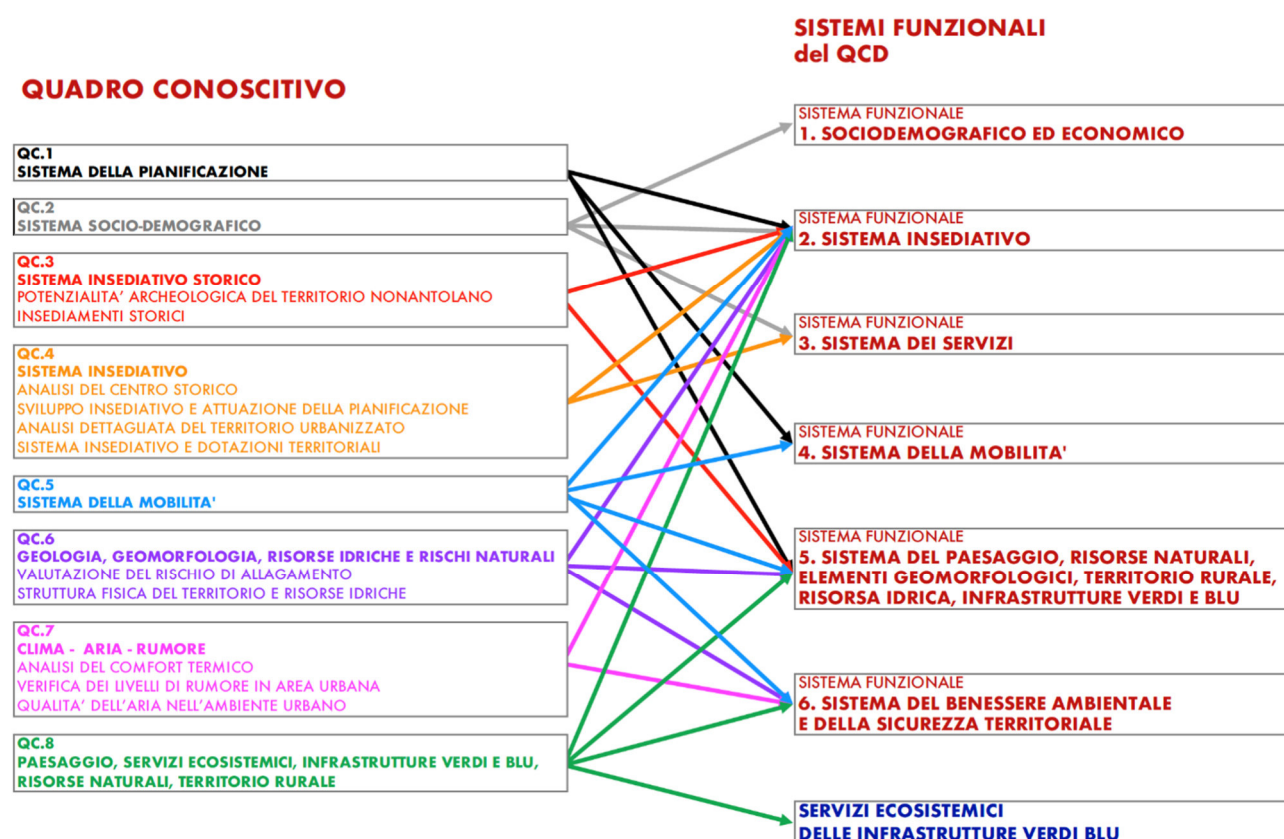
SISTEMI FUNZIONALI
del QCD

QUADRO CONOSCITIVO

QC.1
SISTEMA DELLA PIANIFICAZIONE

QC.2
SISTEMA SOCIO-DEMOGRAFICO

QC.3
SISTEMA INSEDIATIVO STORICO
POTENZIALITA' ARCHEOLOGICA DEL TERRITORIO NONANTOLANO
INSEDIAMENTI STORICI

QC.4
SISTEMA INSEDIATIVO
ANALISI DEL CENTRO STORICO
SVILUPPO INSEDIATIVO E ATTUAZIONE DELLA PIANIFICAZIONE
ANALISI DETTAGLIATA DEL TERRITORIO URBANIZZATO
SISTEMA INSEDIATIVO E DOTAZIONI TERRITORIALI

QC.5
SISTEMA DELLA MOBILITA'

QC.6
GEOLOGIA, GEOMORFOLOGIA, RISORSE IDRICHE E RISCHI NATURALI
VALUTAZIONE DEL RISCHIO DI ALLAGAMENTO
STRUTTURA FISICA DEL TERRITORIO E RISORSE IDRICHE

QC.7
CLIMA - ARIA - RUMORE
ANALISI DEL COMFORT TERMICO
VERIFICA DEI LIVELLI DI RUMORE IN AREA URBANA
QUALITA' DELL'ARIA NELL'AMBIENTE URBANO

QC.8
PAESAGGIO, SERVIZI ECOSISTEMICI, INFRASTRUTTURE VERDI E BLU, RISORSE NATURALI, TERRITORIO RURALE

SISTEMA FUNZIONALE
1. SOCIODEMOGRAFICO ED ECONOMICO

SISTEMA FUNZIONALE
2. SISTEMA INSEDIATIVO

SISTEMA FUNZIONALE
3. SISTEMA DEI SERVIZI

SISTEMA FUNZIONALE
4. SISTEMA DELLA MOBILITA'

SISTEMA FUNZIONALE
5. SISTEMA DEL PAESAGGIO, RISORSE NATURALI, ELEMENTI GEOMORFOLOGICI, TERRITORIO RURALE, RISORSA IDRICA, INFRASTRUTTURE VERDI E BLU

SISTEMA FUNZIONALE
6. SISTEMA DEL BENESSERE AMBIENTALE E DELLA SICUREZZA TERRITORIALE

SERVIZI ECOSISTEMICI
DELLE INFRASTRUTTURE VERDI BLU